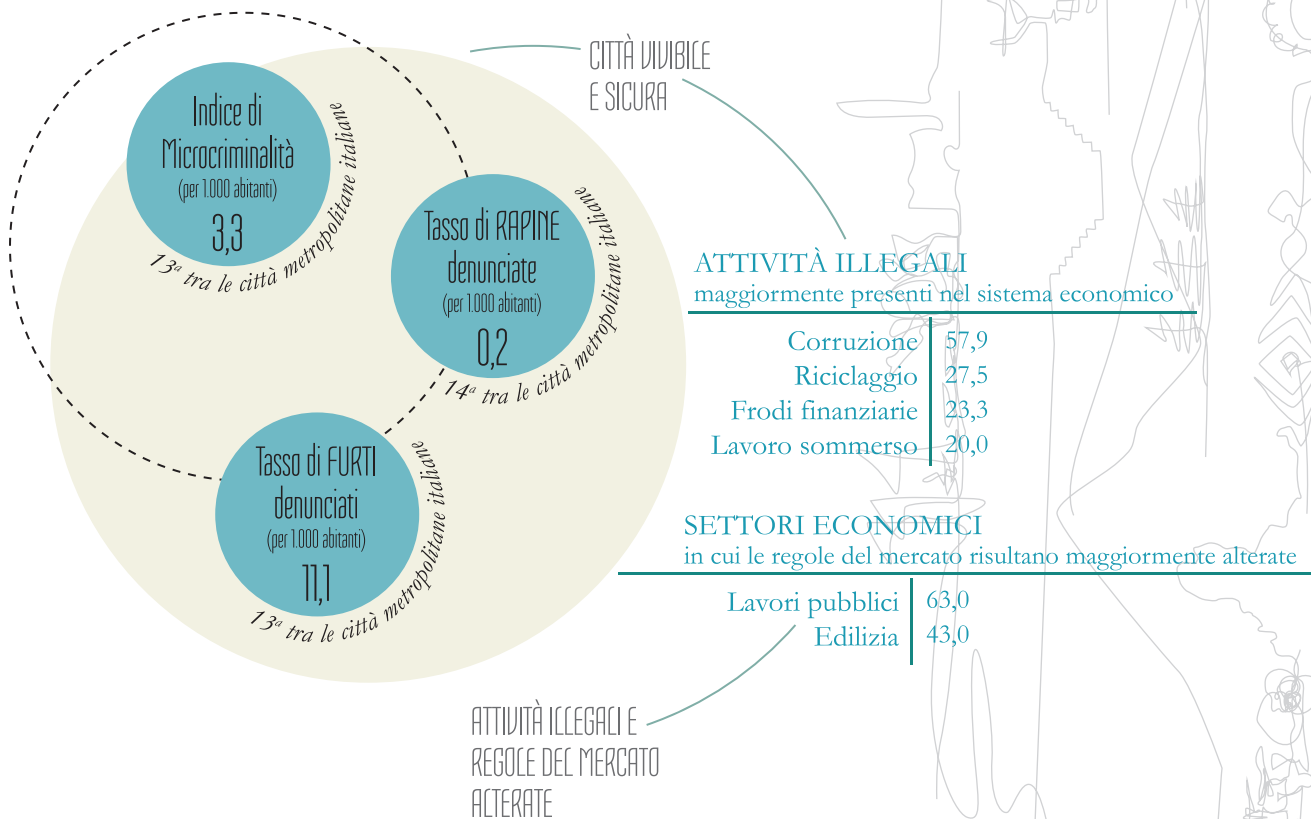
CITTÀ VIVIBILE E SICURA

Indice di Microcriminalità (per 1.000 abitanti) 3,3
$13^a$ tra le città metropolitane italiane

Tasso di RAPINE denunciate (per 1.000 abitanti) 0,2
$14^a$ tra le città metropolitane italiane

Tasso di FURTI denunciati (per 1.000 abitanti) 11,1
$13^a$ tra le città metropolitane italiane

ATTIVITÀ ILLEGALI
maggiormente presenti nel sistema economico

| | |
|---|---|
| Corruzione | 57,9 |
| Riciclaggio | 27,5 |
| Frodi finanziarie | 23,3 |
| Lavoro sommerso | 20,0 |

SETTORI ECONOMICI
in cui le regole del mercato risultano maggiormente alterate

| | |
|---|---|
| Lavori pubblici | 63,0 |
| Edilizia | 43,0 |

ATTIVITÀ ILLEGALI E REGOLE DEL MERCATO ALTERATE